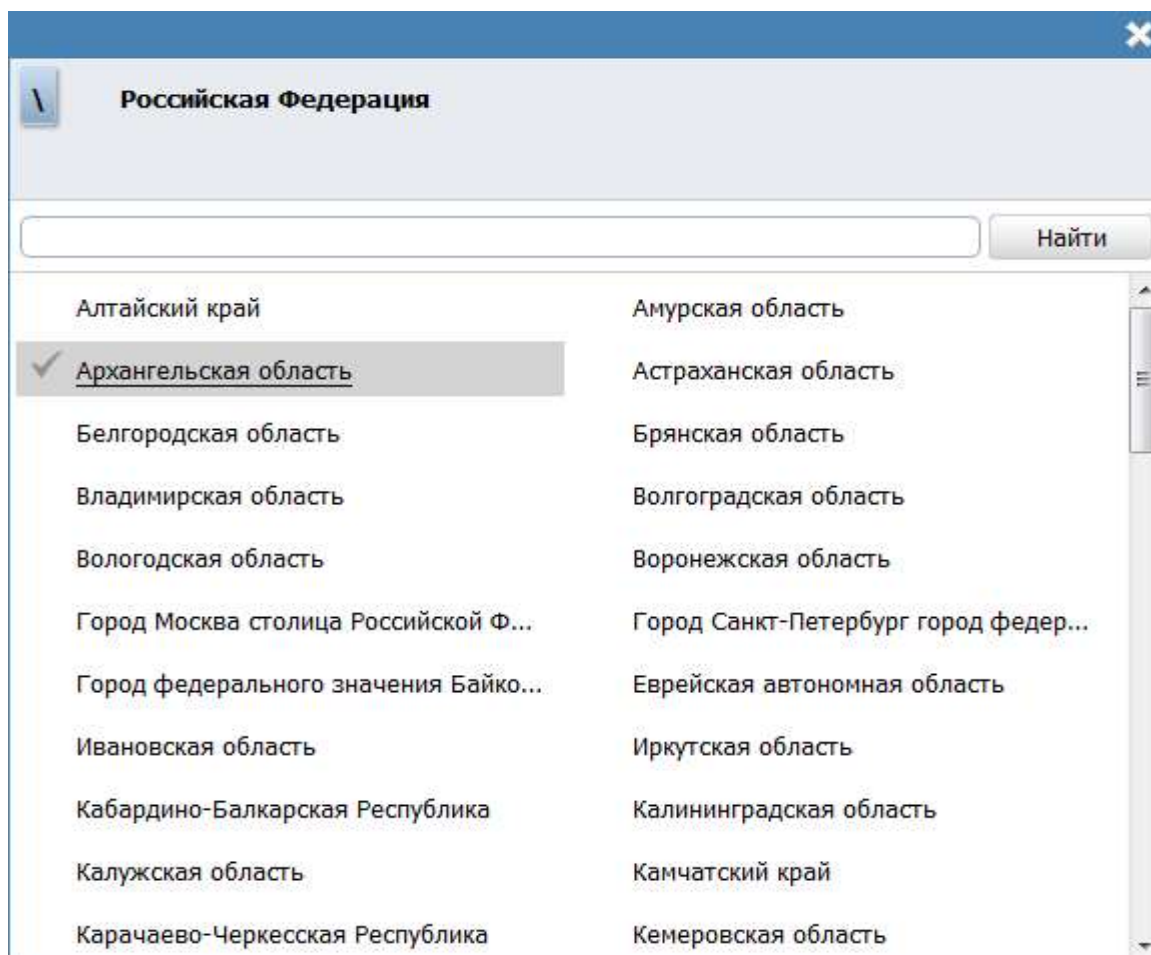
\ Российская Федерация

Найти

Алтайский край
Архангельская область
Белгородская область
Владимирская область
Вологодская область
Город Москва столица Российской Ф...
Город федерального значения Байко...
Ивановская область
Кабардино-Балкарская Республика
Калужская область
Карачаево-Черкесская Республика

Амурская область
Астраханская область
Брянская область
Волгоградская область
Воронежская область
Город Санкт-Петербург город федер...
Еврейская автономная область
Иркутская область
Калининградская область
Камчатский край
Кемеровская область